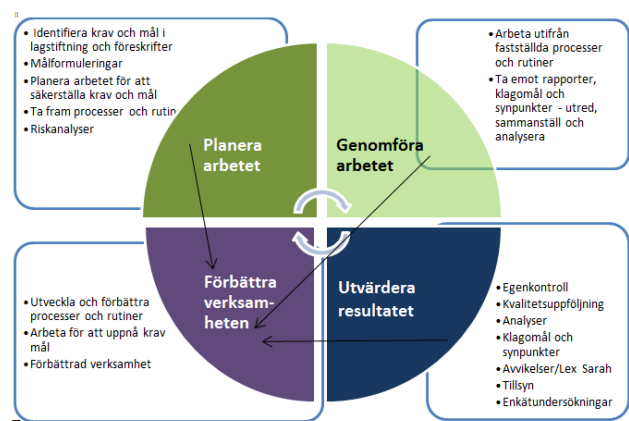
- Identifiera krav och mål i lagstiftning och föreskrifter
- Målformuleringar
- Planera arbetet för att säkerställa krav och mål
- Ta fram processer och rutin
- Riskanalyser

- Arbeta utifrån fastställda processer och rutiner
- Ta emot rapporter, klagomål och synpunkter - utred, sammanställ och analysera

Planera arbetet

Genomföra arbetet

Förbättra verksamheten

Utvärdera resultatet

- Utveckla och förbättra processer och rutiner
- Arbeta för att uppnå krav mål
- Förbättrad verksamhet

- Egenkontroll
- Kvalitetsuppföljning
- Analyser
- Klagomål och synpunkter
- Avvikelser/Lex Sarah
- Tillsyn
- Enkätundersökningar